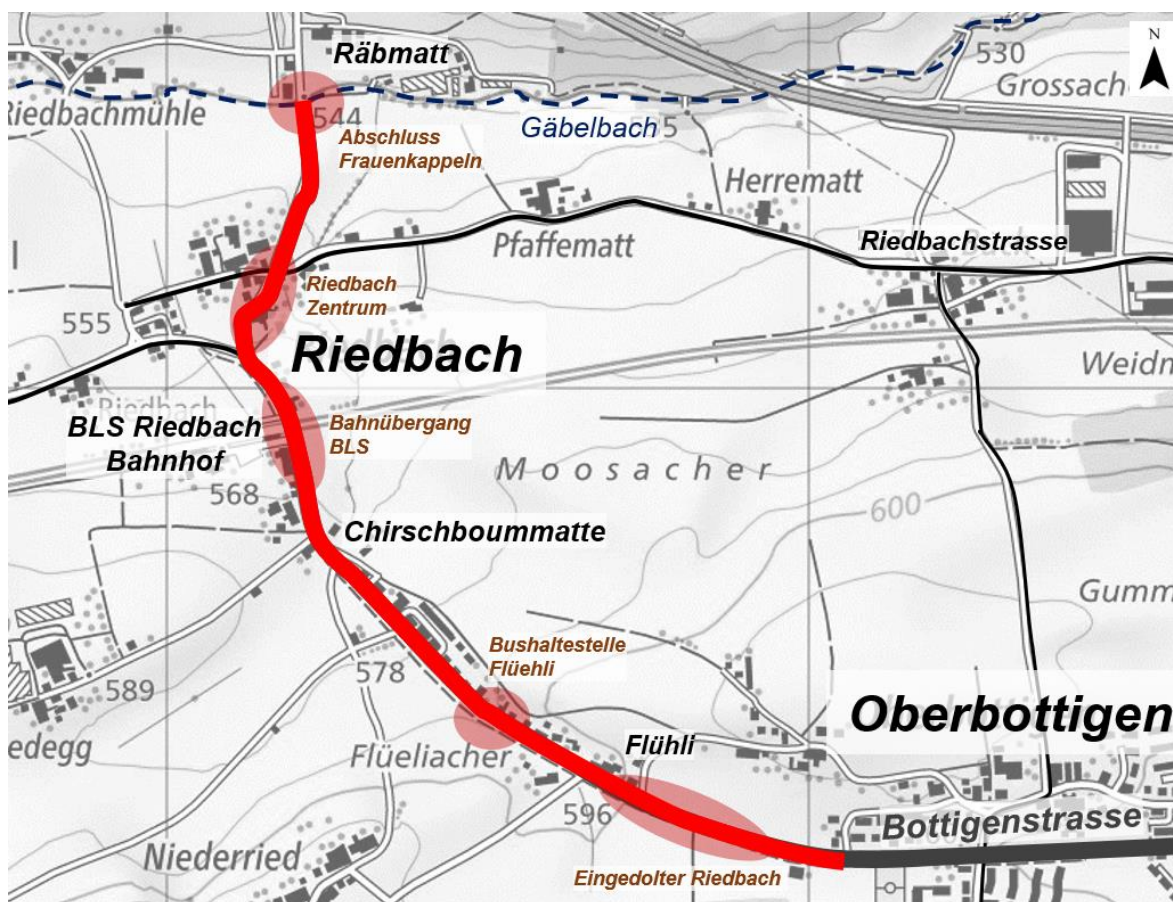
Räbmatt
530
Grossach
N
Riedbachmühle
544
Gäbelbach
5
Abschluss Frauenkappeln
Herrematt
Pfaffematt
Riedbachstrasse
Riedbach Zentrum
555
Riedbach
Weidn
Riedbach
BLS Riedbach Bahnhof
Bahnübergang BLS
Moosacher
568
600
Chirschboummatte
Gumm
Bushaltestelle Flüehli
578
589
Oberbottigen
edegg
Flüeliacher
Flühli
596
Bottigenstrasse
Niederried
Eingedolter Riedbach